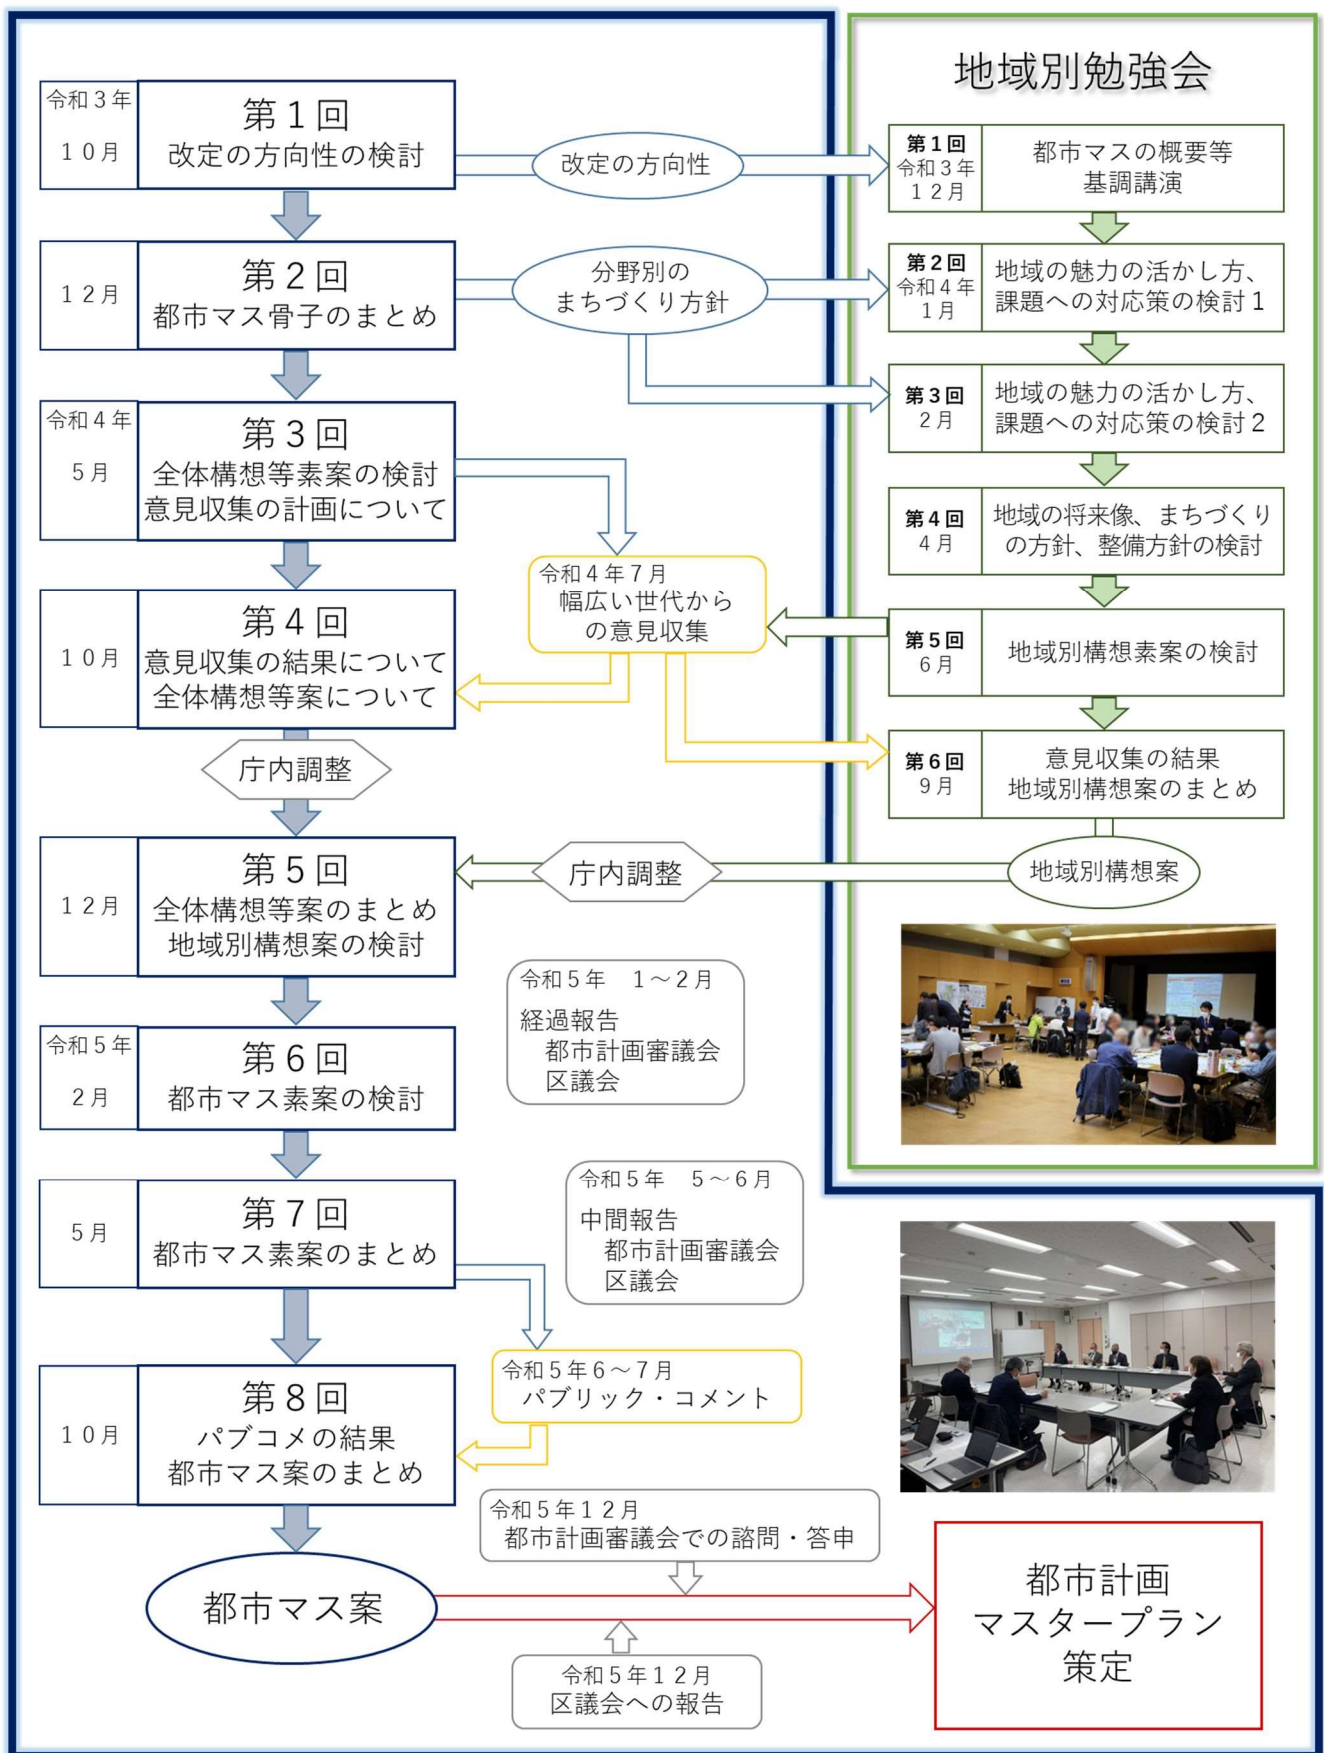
令和３年
１０月

第１回
改定の方向性の検討

改定の方向性

１２月

第２回
都市マス骨子のまとめ

分野別の
まちづくり方針

令和４年
５月

第３回
全体構想等素案の検討
意見収集の計画について

令和４年７月
幅広い世代から
の意見収集

１０月

第４回
意見収集の結果について
全体構想等案について

庁内調整

１２月

第５回
全体構想等案のまとめ
地域別構想案の検討

庁内調整

地域別構想案

令和５年　１～２月
経過報告
都市計画審議会
区議会

令和５年
２月

第６回
都市マス素案の検討

令和５年　５～６月
中間報告
都市計画審議会
区議会

５月

第７回
都市マス素案のまとめ

令和５年６～７月
パブリック・コメント

１０月

第８回
パブコメの結果
都市マス案のまとめ

令和５年１２月
都市計画審議会での諮問・答申

都市マス案

令和５年１２月
区議会への報告

都市計画
マスタープラン
策定

地域別勉強会

第１回
令和３年
１２月

都市マスの概要等
基調講演

第２回
令和４年
１月

地域の魅力の活かし方、
課題への対応策の検討１

第３回
２月

地域の魅力の活かし方、
課題への対応策の検討２

第４回
４月

地域の将来像、まちづくりの方針、整備方針の検討

第５回
６月

地域別構想素案の検討

第６回
９月

意見収集の結果
地域別構想案のまとめ